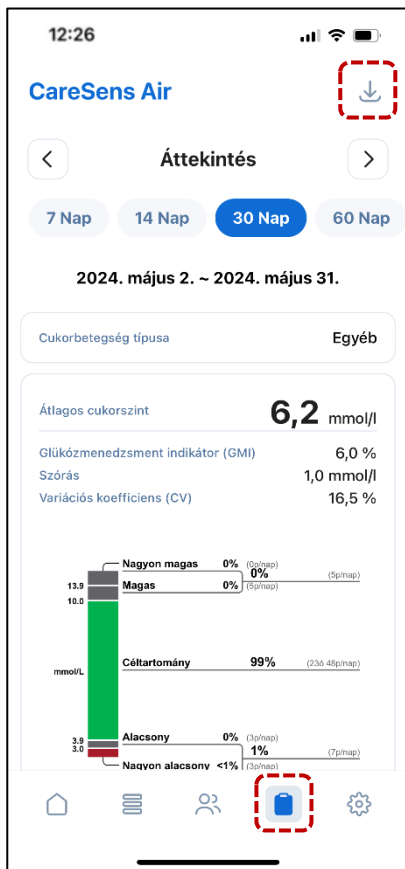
12:26

CareSens Air

Áttekintés

7 Nap
14 Nap
30 Nap
60 Nap

2024. május 2. ~ 2024. május 31.

Cukorbetegség típusa
Egyéb

Átlagos cukorszint
6,2 mmol/l

Glükózmenedzsment indikátor (GMI)
6,0 %

Szórás
1,0 mmol/l

Variációs koefficiens (CV)
16,5 %

Nagyon magas 0% (0p/nap)
0% (5p/nap)
Magas 0% (5p/nap)
13.9
10.0
mmol/L
Céltartomány 99% (23ó 48p/nap)
3.9
3.0
Alacsony 0% (3p/nap)
1% (7p/nap)
Nagyon alacsony <1% (3p/nap)